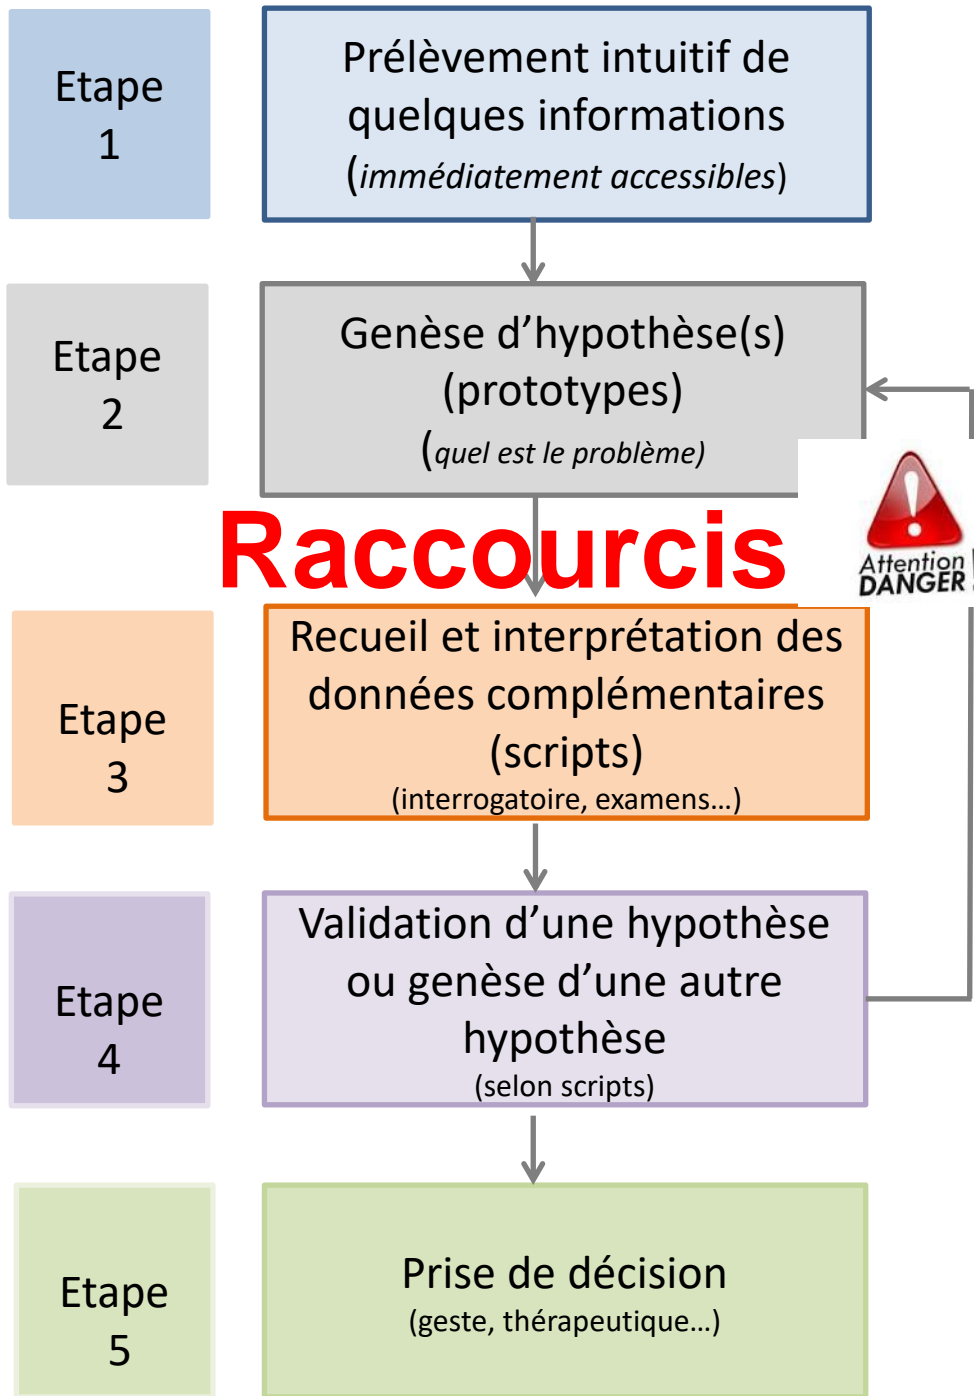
Etape 1

Prélèvement intuitif de quelques informations (immédiatement accessibles)

Etape 2

Genèse d’hypothèse(s) (prototypes)
(quel est le problème)

Raccourcis

Attention DANGER

Etape 3

Recueil et interprétation des données complémentaires (scripts)
(interrogatoire, examens…)

Etape 4

Validation d’une hypothèse ou genèse d’une autre hypothèse
(selon scripts)

Etape 5

Prise de décision
(geste, thérapeutique…)